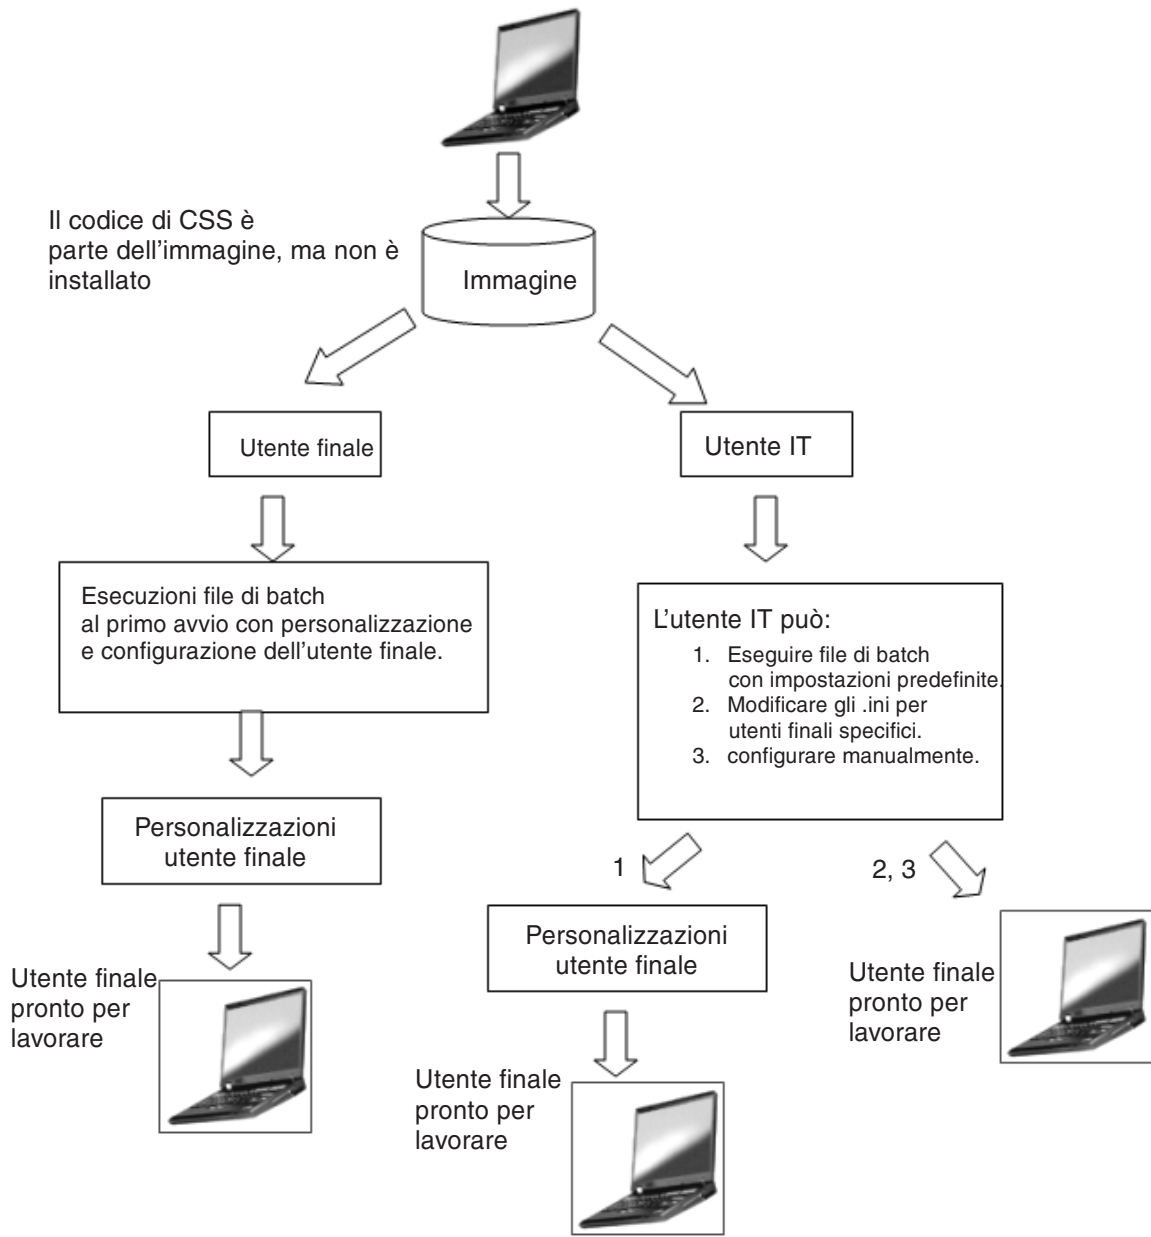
Il codice di CSS è parte dell'immagine, ma non è installato

Immagine

Utente finale

Utente IT

Esecuzioni file di batch al primo avvio con personalizzazione e configurazione dell'utente finale.

L'utente IT può:
1. Eseguire file di batch con impostazioni predefinite.
2. Modificare gli .ini per utenti finali specifici.
3. configurare manualmente.

Personalizzazioni utente finale

1

2, 3

Personalizzazioni utente finale

Utente finale pronto per lavorare

Utente finale pronto per lavorare

Utente finale pronto per lavorare